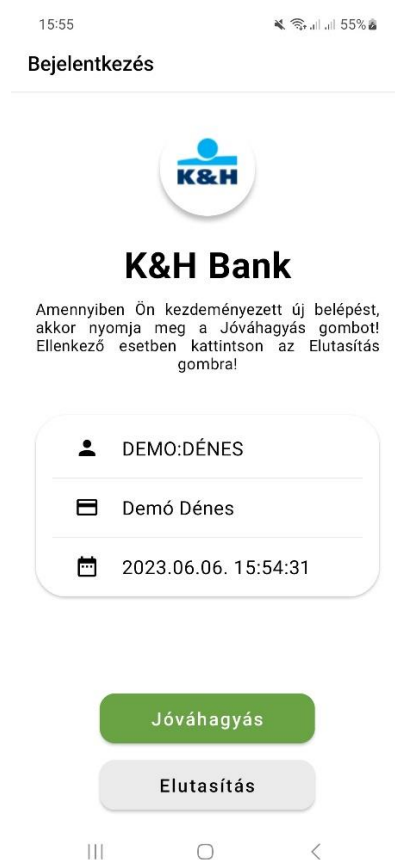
15:55 55%

Bejelentkezés

K&H

K&H Bank

Amennyiben Ön kezdeményezett új belépést, akkor nyomja meg a Jóváhagyás gombot! Ellenkező esetben kattintson az Elutasítás gombra!

DEMO:DÉNES

Demó Dénes

2023.06.06. 15:54:31

Jóváhagyás

Elutasítás